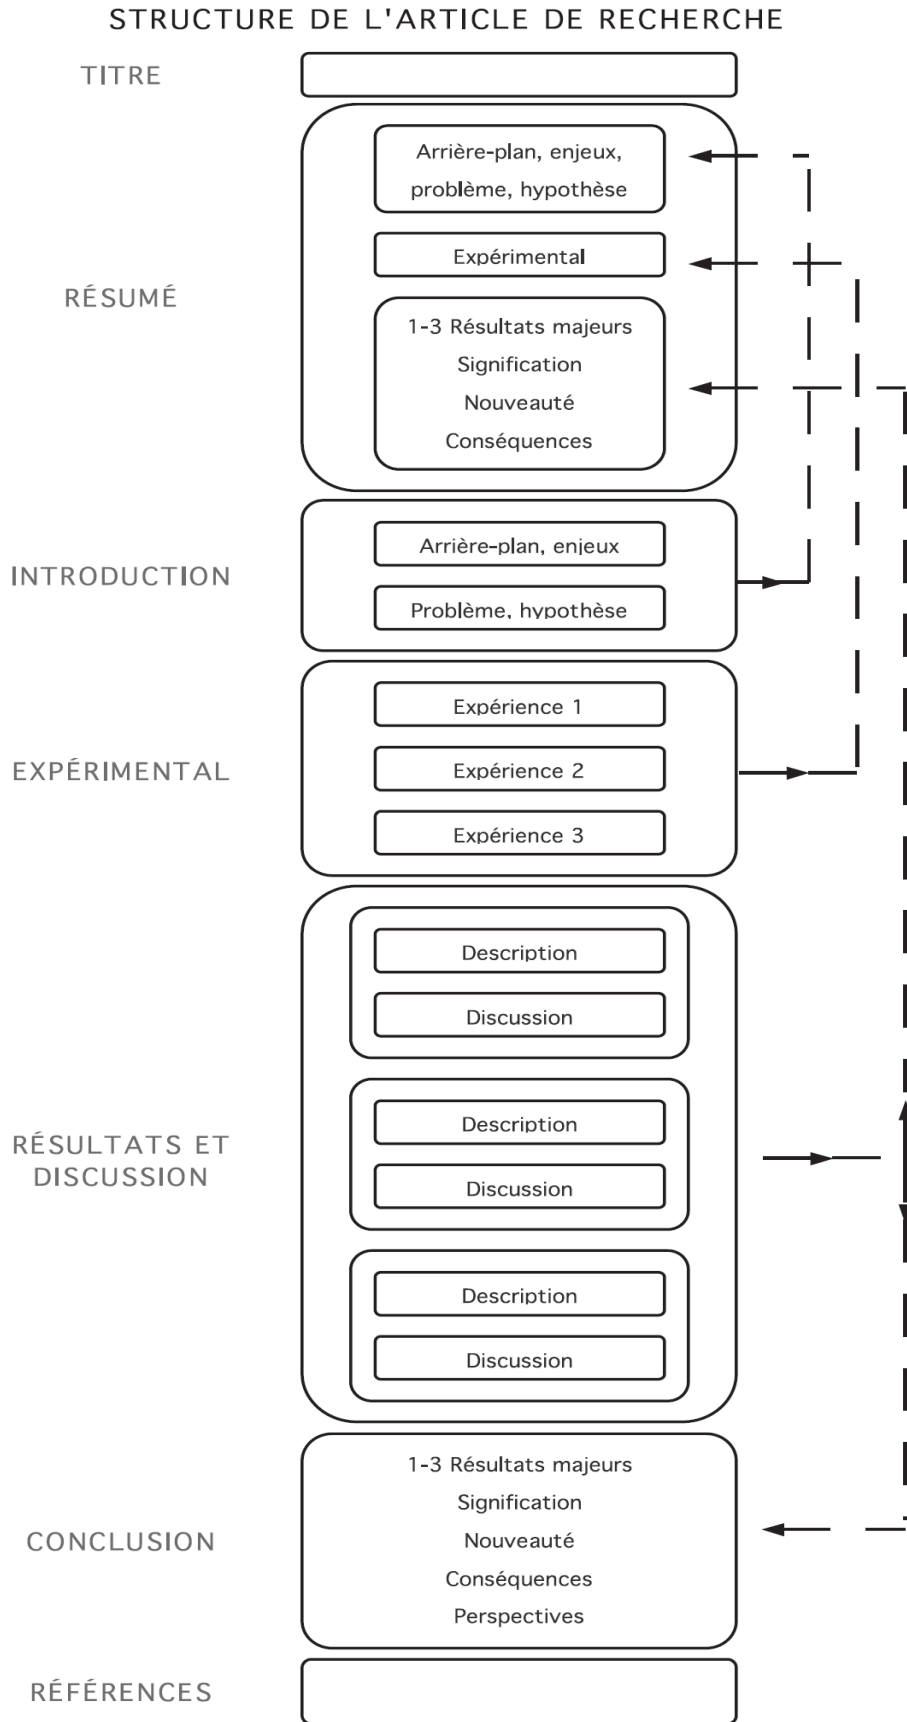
STRUCTURE DE L'ARTICLE DE RECHERCHE

TITRE

RÉSUMÉ

Arrière-plan, enjeux, problème, hypothèse

Expérimental

1-3 Résultats majeurs
Signification
Nouveauté
Conséquences

INTRODUCTION

Arrière-plan, enjeux

Problème, hypothèse

EXPÉRIMENTAL

Expérience 1

Expérience 2

Expérience 3

RÉSULTATS ET DISCUSSION

Description

Discussion

Description

Discussion

Description

Discussion

CONCLUSION

1-3 Résultats majeurs
Signification
Nouveauté
Conséquences
Perspectives

RÉFÉRENCES